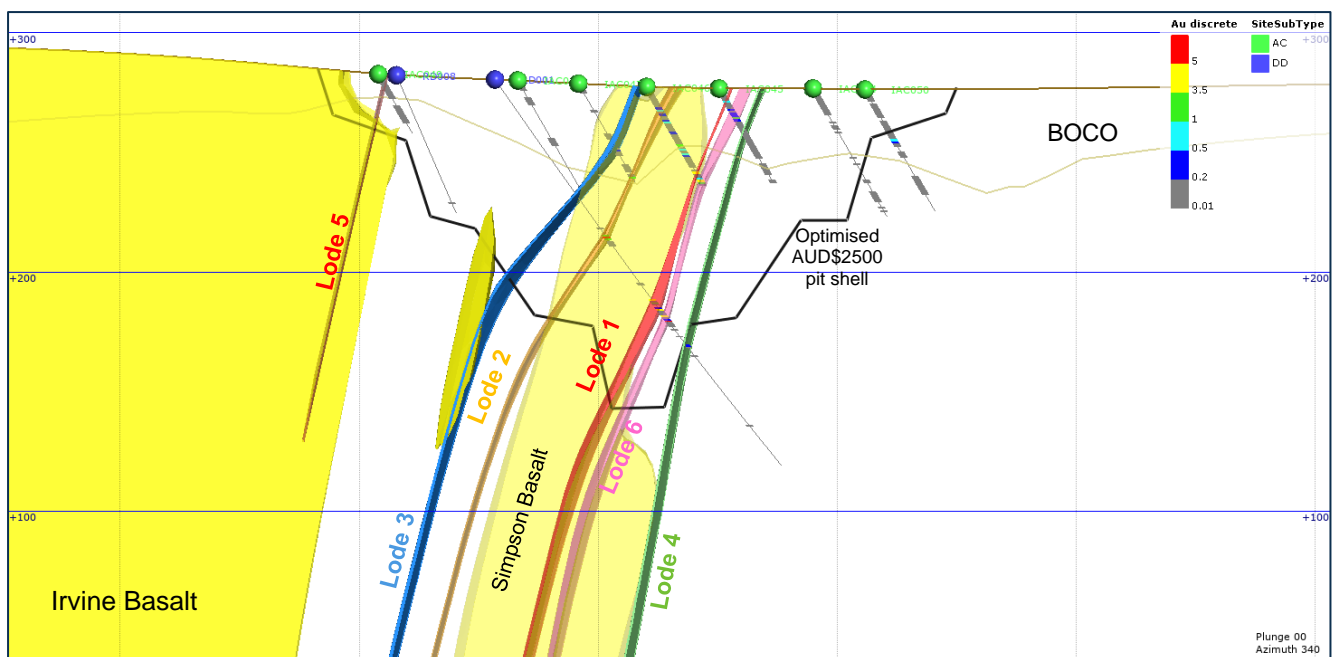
+300
+300
Au discrete
5
3.5
1
0.5
0.2
0.01
SiteSubType
AC
DD
IACRD008
D001
IAC045
IAC050
BOCO
Optimised AUD$2500 pit shell
Lode 5
+200
+200
Lode 2
Lode 1
Lode 6
Simpson Basalt
+100
+100
Lode 3
Lode 4
Irvine Basalt
Plunge 00
Azimuth 340